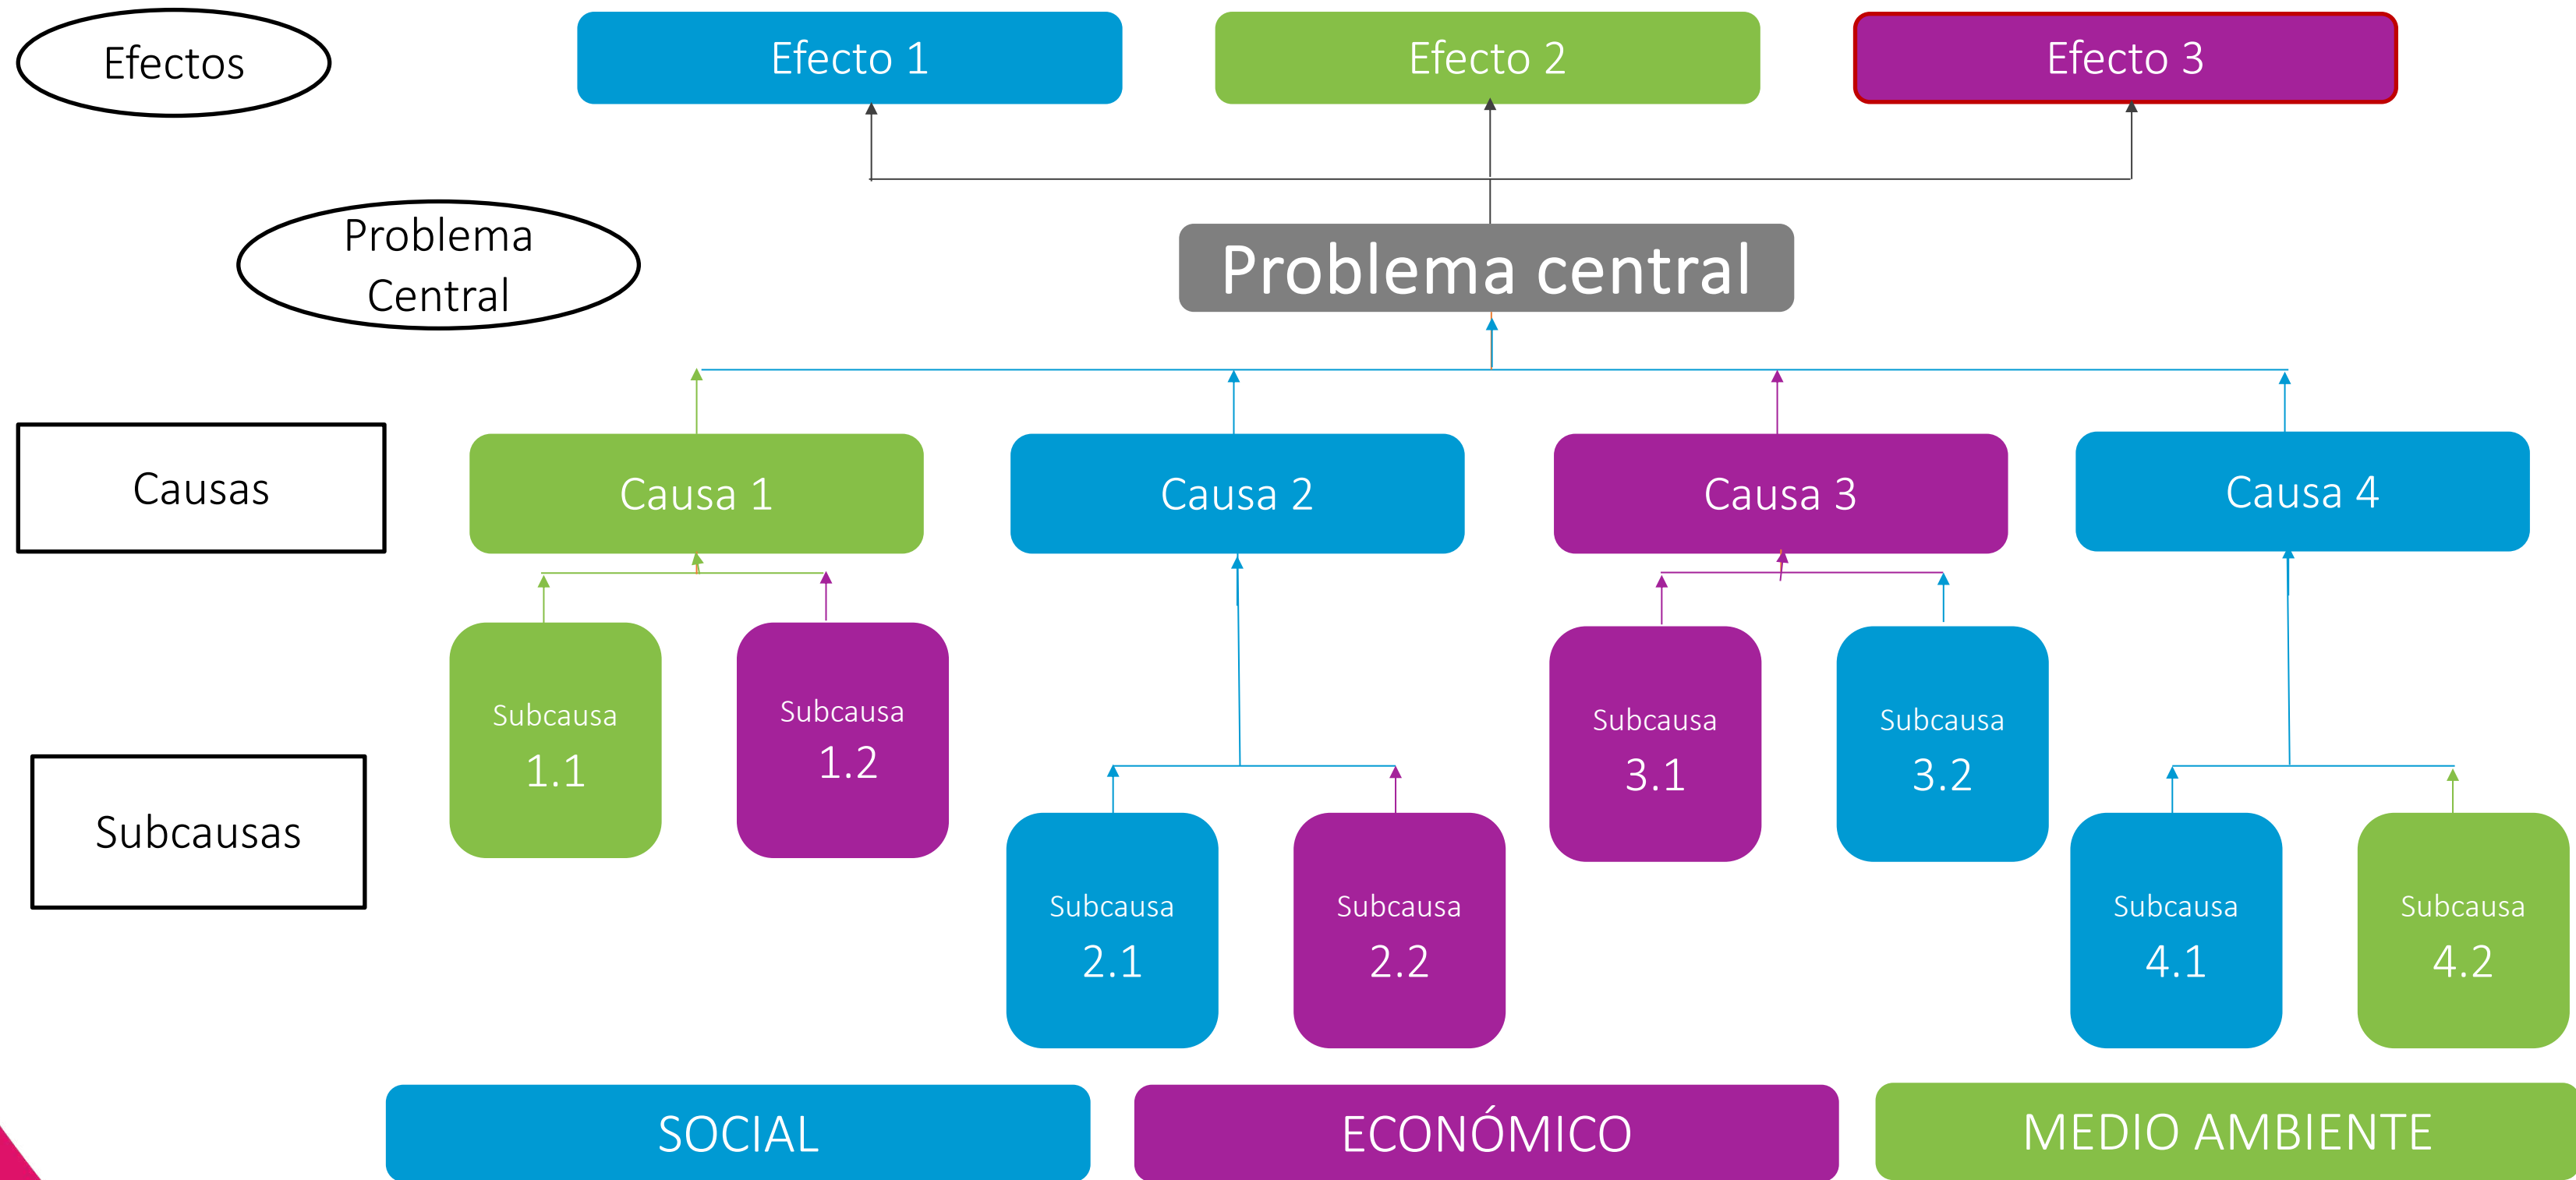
Efectos

Efecto 1

Efecto 2

Efecto 3

Problema Central

Problema central

Causas

Causa 1

Causa 2

Causa 3

Causa 4

Subcausas

Subcausa 1.1

Subcausa 1.2

Subcausa 2.1

Subcausa 2.2

Subcausa 3.1

Subcausa 3.2

Subcausa 4.1

Subcausa 4.2

SOCIAL

ECONÓMICO

MEDIO AMBIENTE